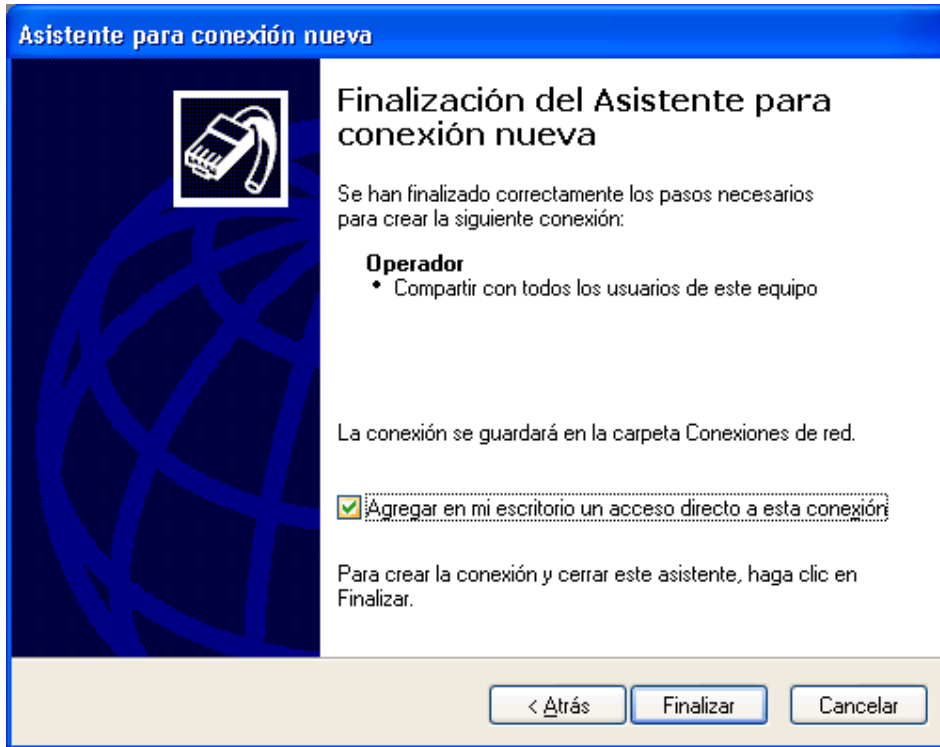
Asistente para conexión nueva

Finalización del Asistente para conexión nueva

Se han finalizado correctamente los pasos necesarios para crear la siguiente conexión:

Operador
• Compartir con todos los usuarios de este equipo

La conexión se guardará en la carpeta Conexiones de red.

Agregar en mi escritorio un acceso directo a esta conexión

Para crear la conexión y cerrar este asistente, haga clic en Finalizar.

< Atrás
Finalizar
Cancelar